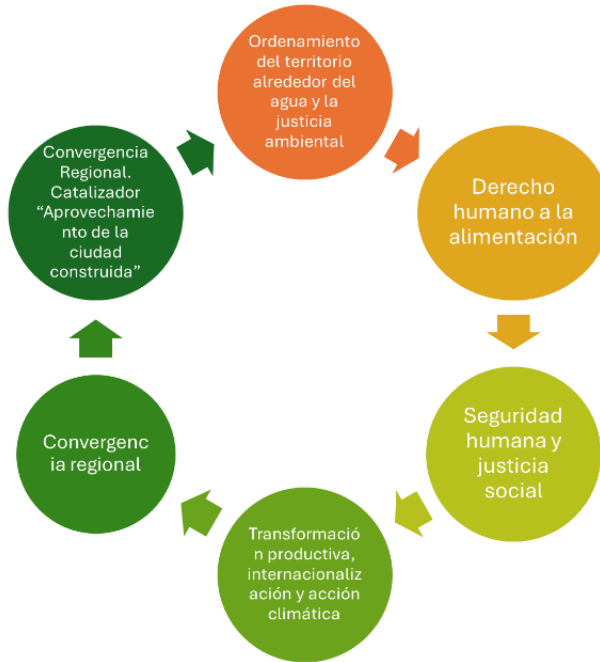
Ordenamiento del territorio alrededor del agua y la justicia ambiental

Derecho humano a la alimentación

Seguridad humana y justicia social

Transformación productiva, internacionalización y acción climática

Convergencia regional

Convergencia Regional. Catalizador “Aprovechamiento de la ciudad construida”